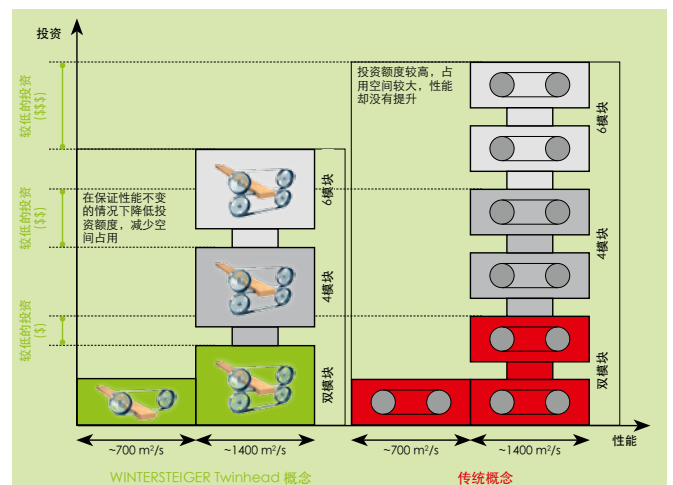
投资

较低的投资 ($$$)

较低的投资 ($$)

较低的投资 ($)

在保证性能不变的情况下降低投资额度，减少空间占用

6模块

4模块

双模块

投资额度较高，占用空间较大，性能却没有提升

6模块

4模块

双模块

~700 m²/s

~1400 m²/s

~700 m²/s

~1400 m²/s

性能

WINTERSTEIGER Twinhead 概念

传统概念